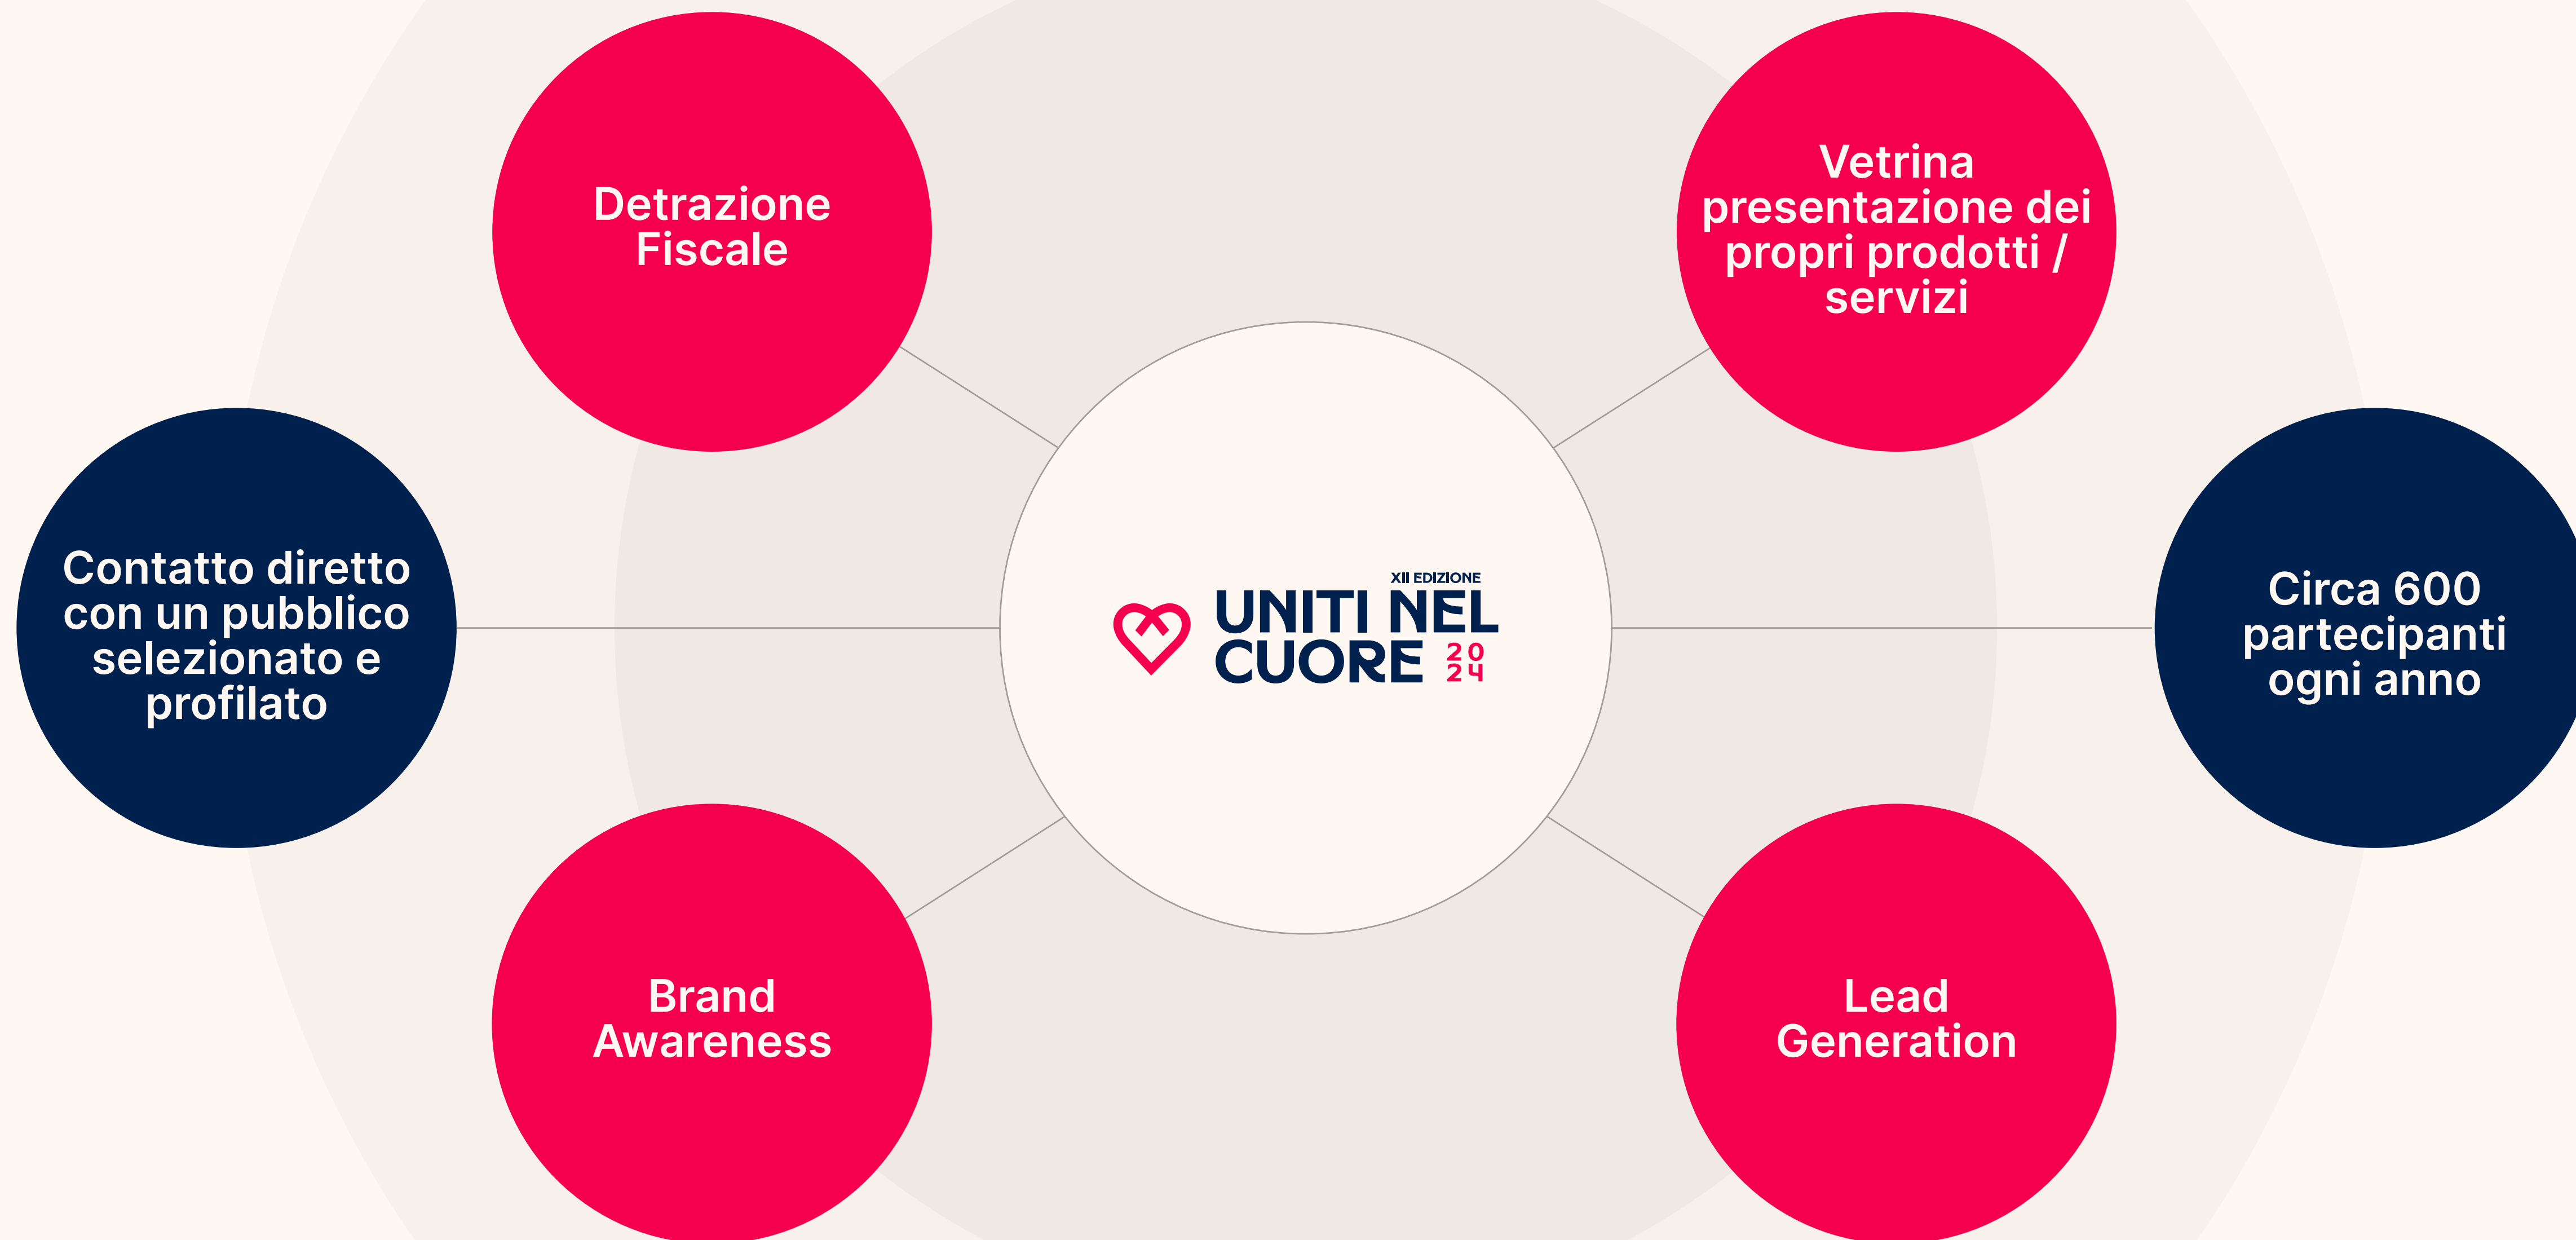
Detrazione Fiscale

Vetrina presentazione dei propri prodotti / servizi

Contatto diretto con un pubblico selezionato e profilato

XII EDIZIONE
UNITI NEL CUORE 2024

Circa 600 partecipanti ogni anno

Brand Awareness

Lead Generation